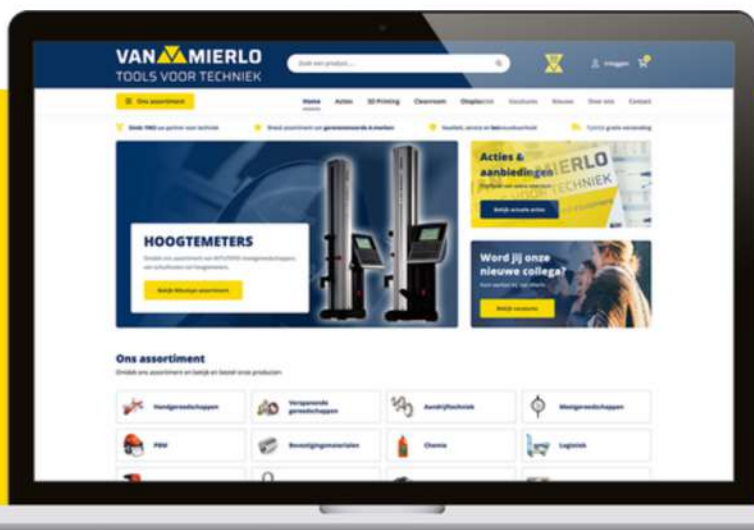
VAN MIERLO
TOOLS VOOR TECHNIEK

Zoek een product...

Inloggen

Ons assortiment

Home Acties 3D Printing Cleanroom Uitgelicht Vacatures Nieuws Over ons Contact

Sinds 1965 uw partner voor techniek
Breed assortiment van gerenommeerde A-merken
Kwaliteit, service en betrouwbaarheid
Tijdelijk gratis verzending

HOOGTEMETERS

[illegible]

Bekijk Mitutoyo assortiment

Acties & aanbiedingen

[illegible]

Bekijk actuele acties

Word jij onze nieuwe collega?

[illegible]

Bekijk vacatures

Ons assortiment

Ontdek ons assortiment en bekijk en bestel onze producten

Handgereedschappen
Verspanende gereedschappen
Aandrijftechniek
Meetgereedschappen
PBM
Bevestigingsmaterialen
Chemie
Logistiek